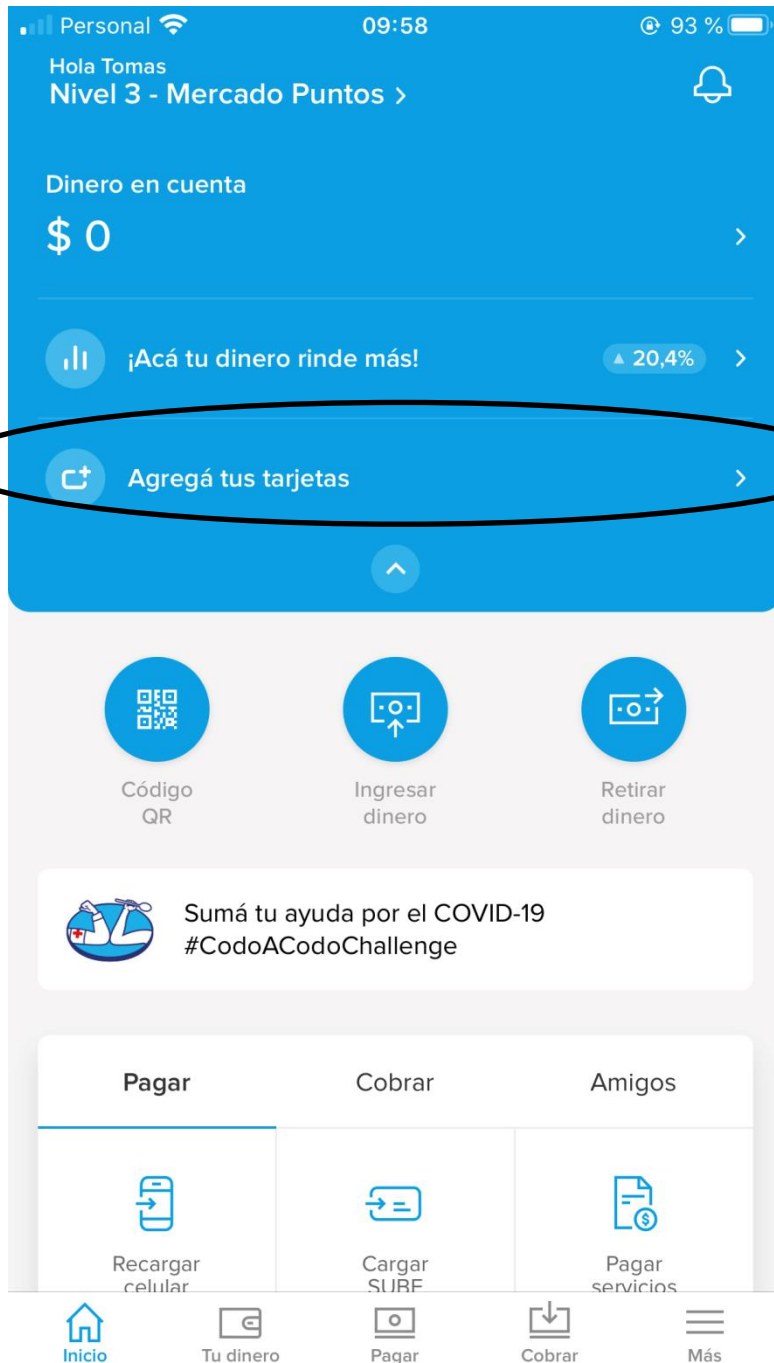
Personal 09:58 93 %

Hola Tomas
Nivel 3 - Mercado Puntos >

Dinero en cuenta
$ 0 >

¡Acá tu dinero rinde más! ▲ 20,4% >

Agregá tus tarjetas >

Código QR

Ingresar dinero

Retirar dinero

Sumá tu ayuda por el COVID-19
#CodoACodoChallenge

Pagar | Cobrar | Amigos

Recargar celular

Cargar SUBE

Pagar servicios

Inicio | Tu dinero | Pagar | Cobrar | Más